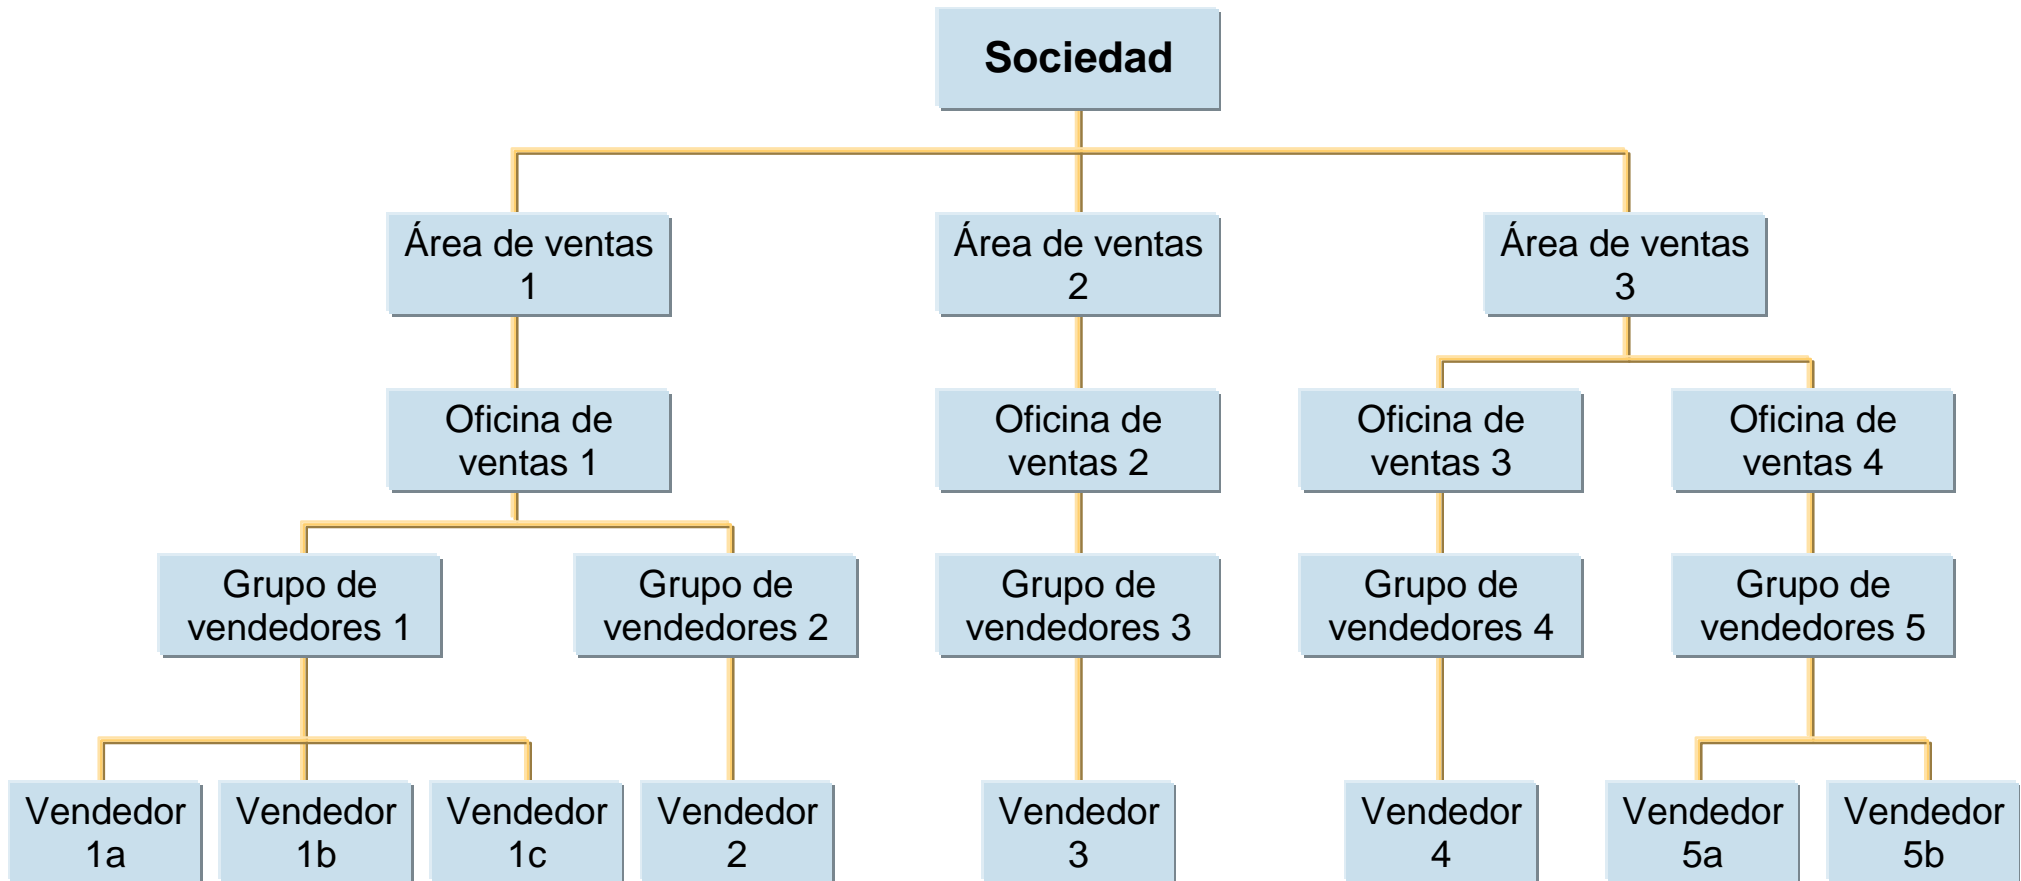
Sociedad

Área de ventas 1

Área de ventas 2

Área de ventas 3

Oficina de ventas 1

Oficina de ventas 2

Oficina de ventas 3

Oficina de ventas 4

Grupo de vendedores 1

Grupo de vendedores 2

Grupo de vendedores 3

Grupo de vendedores 4

Grupo de vendedores 5

Vendedor 1a

Vendedor 1b

Vendedor 1c

Vendedor 2

Vendedor 3

Vendedor 4

Vendedor 5a

Vendedor 5b